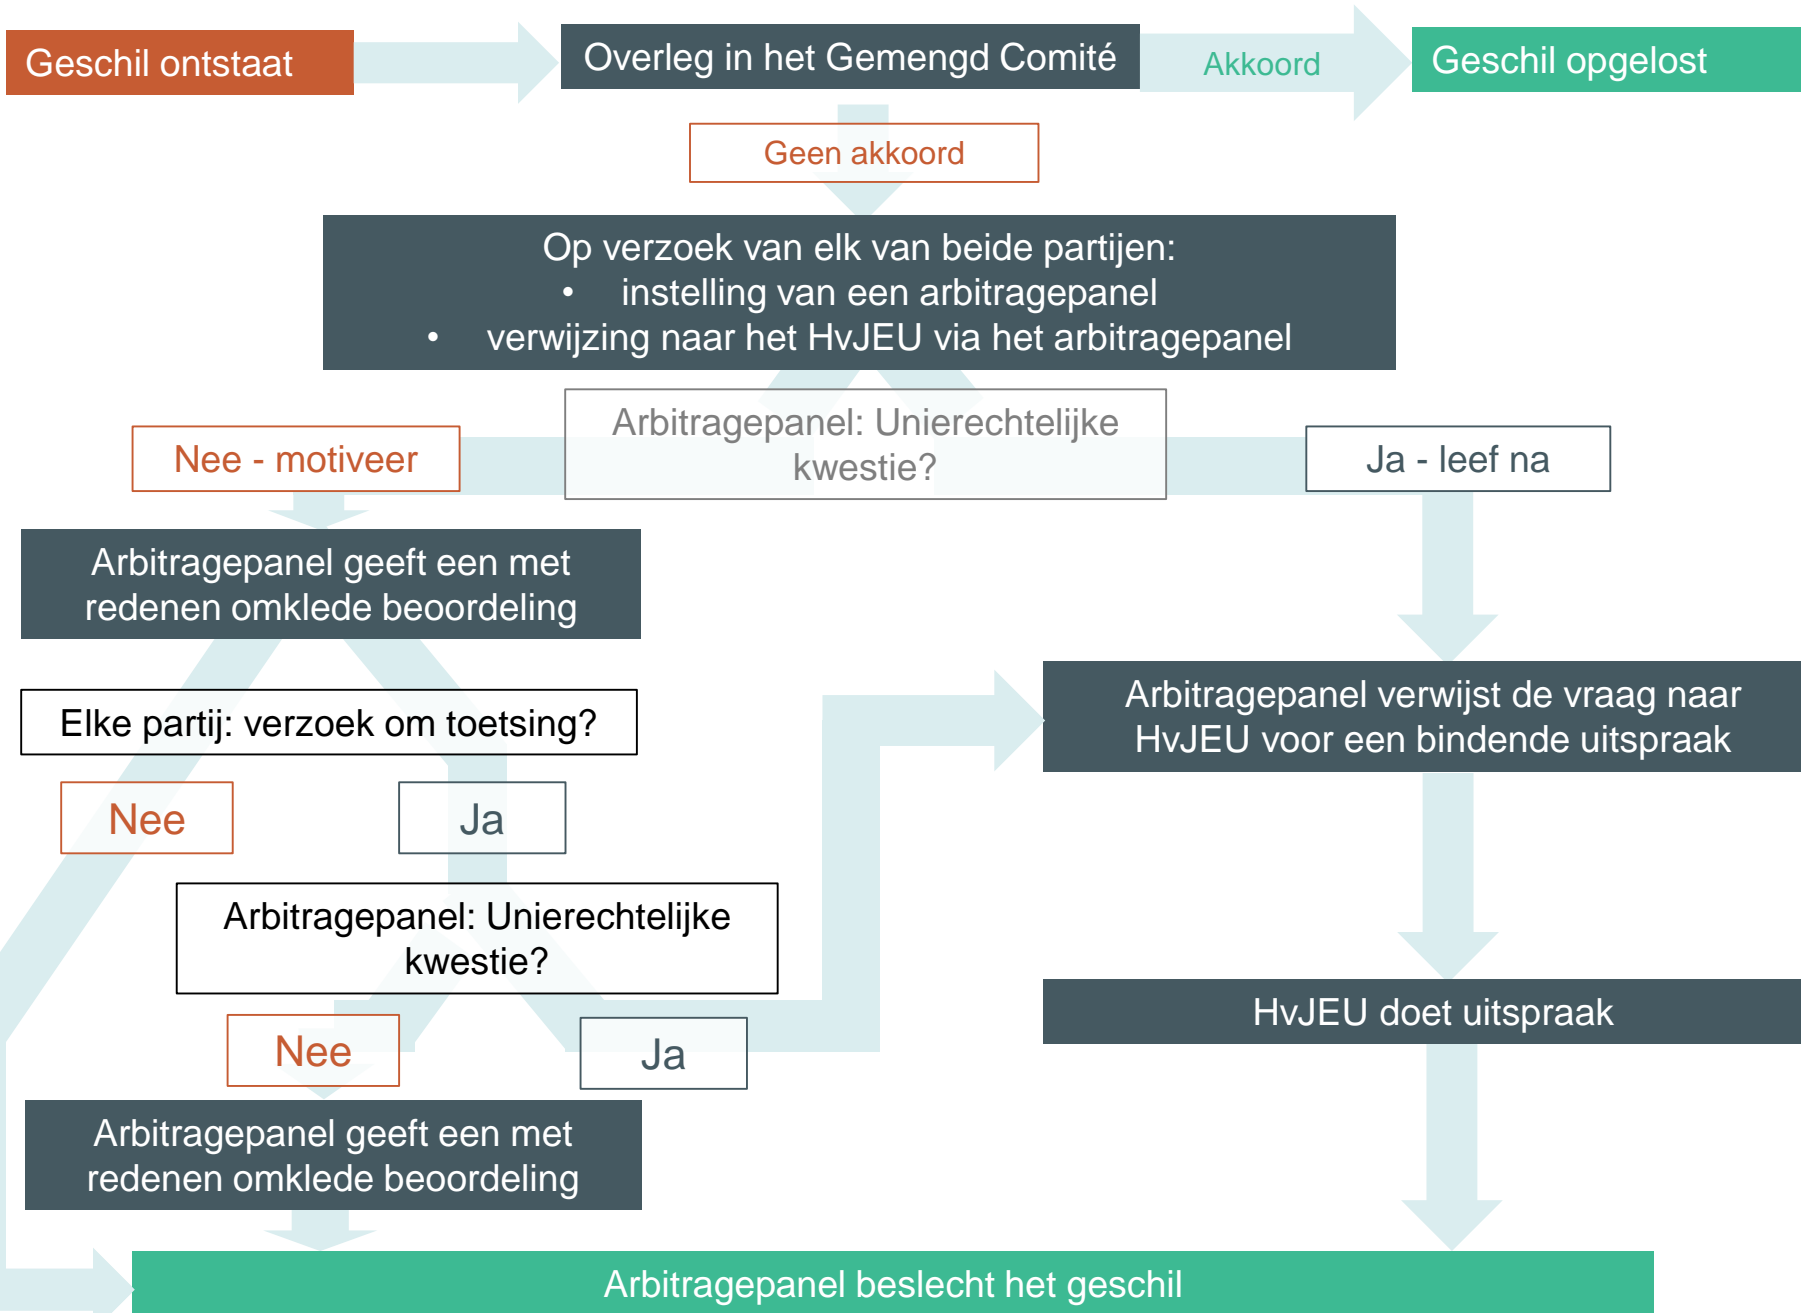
Geschil ontstaat

Overleg in het Gemengd Comité

Akkoord

Geschil opgelost

Geen akkoord

Op verzoek van elk van beide partijen:
• instelling van een arbitragepanel
• verwijzing naar het HvJEU via het arbitragepanel

Nee - motiveer

Arbitragepanel: Unierechtelijke kwestie?

Ja - leef na

Arbitragepanel geeft een met redenen omklede beoordeling

Arbitragepanel verwijst de vraag naar HvJEU voor een bindende uitspraak

Elke partij: verzoek om toetsing?

Nee

Ja

Arbitragepanel: Unierechtelijke kwestie?

HvJEU doet uitspraak

Nee

Ja

Arbitragepanel geeft een met redenen omklede beoordeling

Arbitragepanel beslecht het geschil